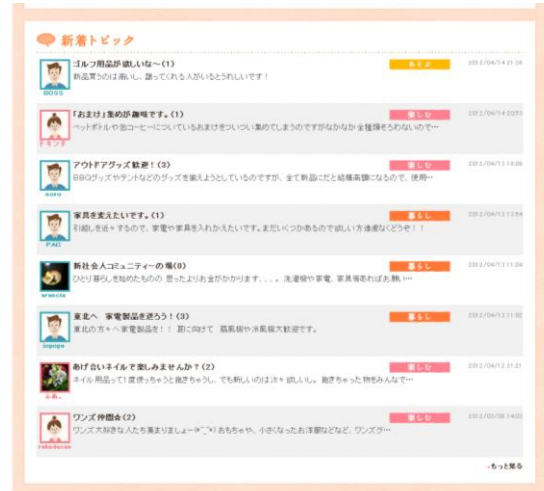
新着トピック

BOSS
ゴルフ用品が欲しいな〜(1)
新品買うのは高いし、譲ってくれる人がいるとうれしいです！
おとぼ
2012/04/14 21:26

ミキンド
「おまけ」集めが趣味です。(1)
ペットボトルや缶コーヒーについているおまけをついつい集めてしまうのですがなかなか全種類そろわないので…
楽しむ
2012/04/14 20:53

sora
アウトドアグッズ歓迎！(3)
BBQグッズやテントなどのグッズを揃えようとしているのですが、全て新品にだと結構高額になるので、使用…
楽しむ
2012/04/13 14:06

PAC
家具を変えたいです。(1)
引越しを近々するので、家電や家具を入れかえたいです。まだいくつかあるので欲しい方連絡くどうぞ！！
暮らし
2012/04/13 12:54

ornacia
新社会人コミュニティーの場(0)
ひとり暮らしを始めたものの 思ったよりお金がかかります。。。。洗濯機や家電、家具等あればお願い…
暮らし
2012/04/13 11:04

popge
東北へ 家電製品を送ろう！(3)
東北の方々へ家電製品を！！ 夏に向けて 扇風機や冷風機大歓迎です。
暮らし
2012/04/12 11:32

ふあ
あげ合いネイルで楽しみませんか？(2)
ネイル用品って！度使っちゃうと飽きちゃうし、でも新しいのは次々 欲しいし。飽きちゃった物をみんなで…
楽しむ
2012/04/12 21:21

rabudaisa
ワンズ仲間会(2)
ワンズ大好きな人たち集まりましょ〜(*ˆ_ˆ*) おもちゃや、小さくなったお洋服などなど、ワンズグ…
楽しむ
2012/03/08 14:03

もっと見る